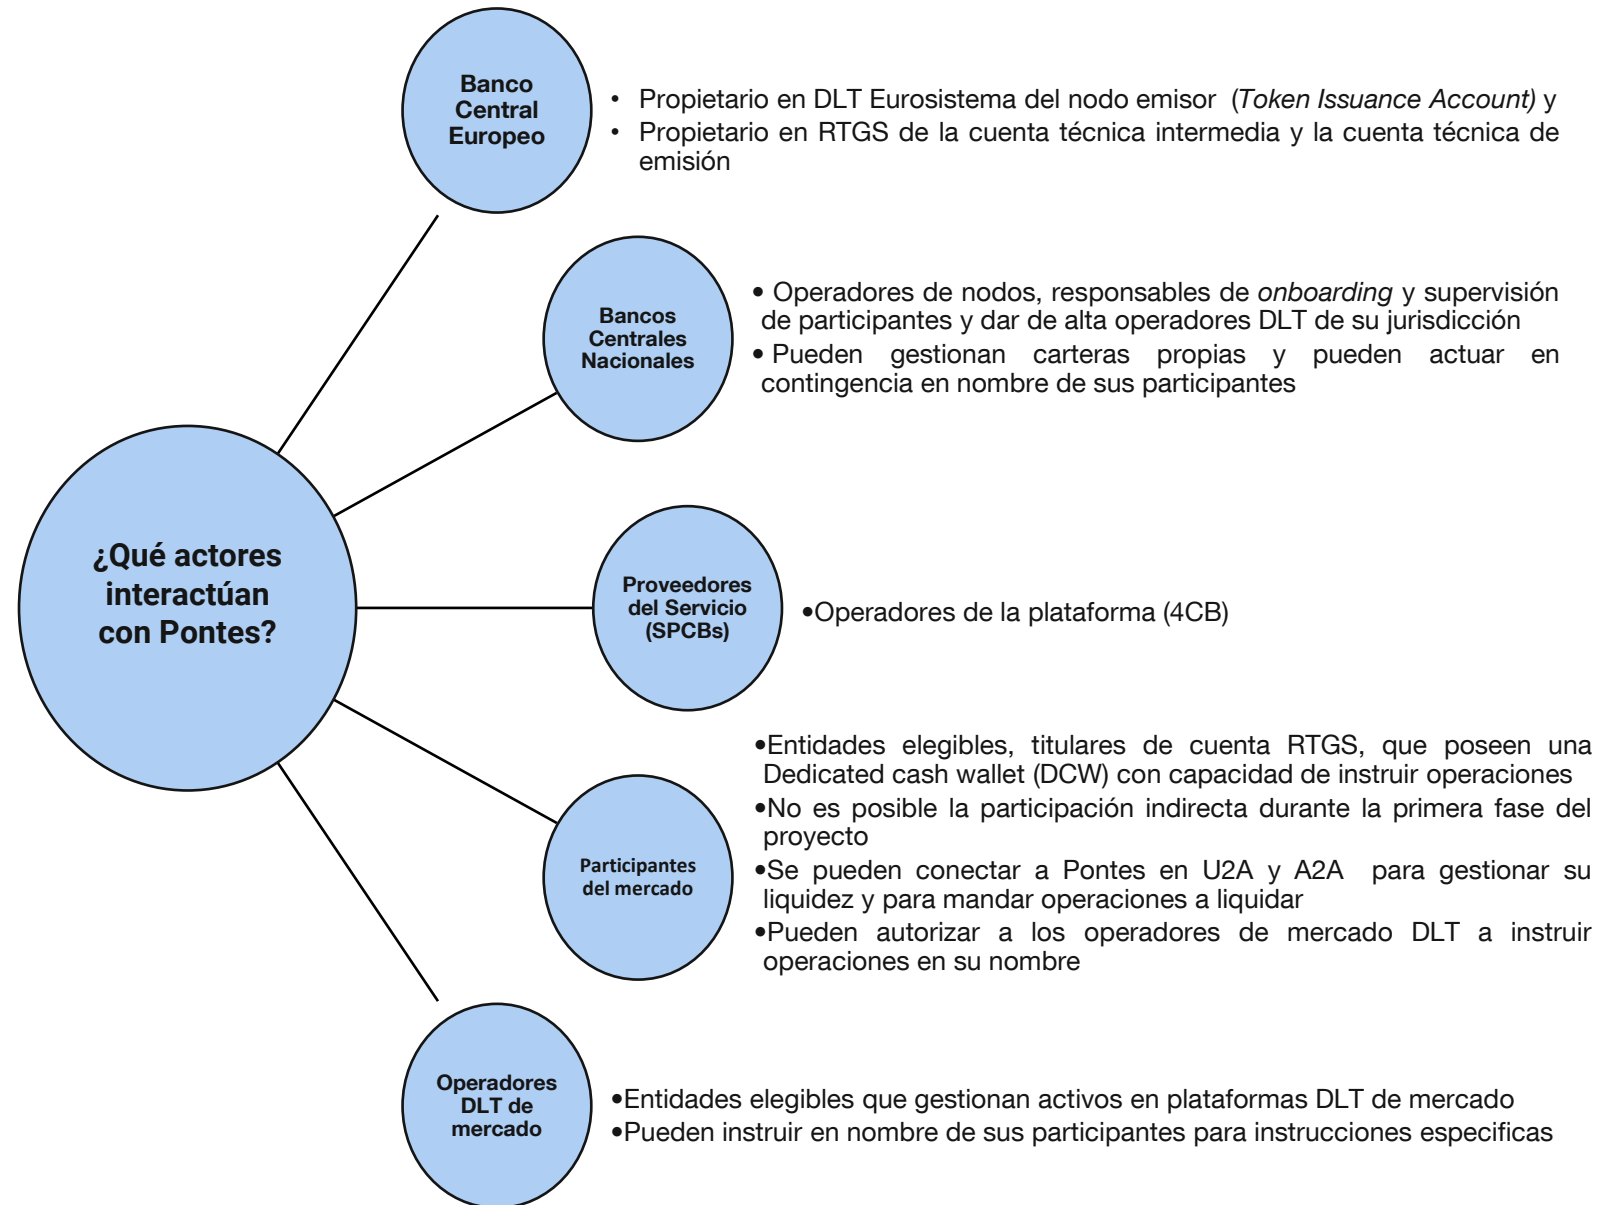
¿Qué actores interactúan con Pontes?

Banco Central Europeo

• Propietario en DLT Eurosistema del nodo emisor (Token Issuance Account) y
• Propietario en RTGS de la cuenta técnica intermedia y la cuenta técnica de emisión

Bancos Centrales Nacionales

• Operadores de nodos, responsables de onboarding y supervisión de participantes y dar de alta operadores DLT de su jurisdicción
• Pueden gestionan carteras propias y pueden actuar en contingencia en nombre de sus participantes

Proveedores del Servicio (SPCBs)

•Operadores de la plataforma (4CB)

Participantes del mercado

•Entidades elegibles, titulares de cuenta RTGS, que poseen una Dedicated cash wallet (DCW) con capacidad de instruir operaciones
•No es posible la participación indirecta durante la primera fase del proyecto
•Se pueden conectar a Pontes en U2A y A2A para gestionar su liquidez y para mandar operaciones a liquidar
•Pueden autorizar a los operadores de mercado DLT a instruir operaciones en su nombre

Operadores DLT de mercado

•Entidades elegibles que gestionan activos en plataformas DLT de mercado
•Pueden instruir en nombre de sus participantes para instrucciones especificas